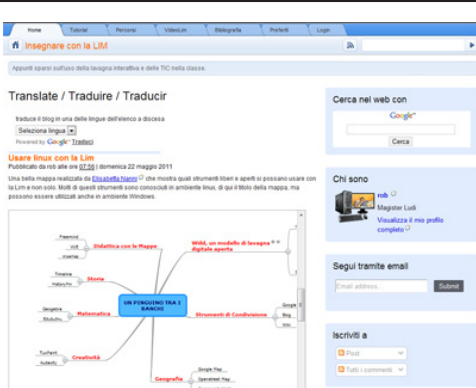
Home | Tutorial | Percorsi | VideoLim | Bibliografia | Preferiti | Login

Insegnare con la LIM

Appunti sparsi sull'uso della lavagna interattiva e delle TIC nella classe.

Translate / Traduire / Traducir

traduce il blog in una delle lingue dell'elenco a discesa

Seleziona lingua

Powered by Google Traduci

Usare linux con la Lim

Pubblicato da rob alle ore 07:56 | domenica 22 maggio 2011

Una bella mappa realizzata da Elisabetta Nanni che mostra quali strumenti liberi e aperti si possano usare con la Lim e non solo. Molti di questi strumenti sono conosciuti in ambiente linux, di qui il titolo della mappa, ma possono essere utilizzati anche in ambiente Windows.

Didattica con le Mappe
Freemind
VUE
Inspiration
WiiLD, un modello di lavagna digitale aperta
Storia
Timeline
HistoryPin
UN PINGUINO TRA I BANCHI
Matematica
Geogebra
Strumenti di Condivisione
Google
Blog
Wiki
Creatività
TuxPaint
Audacity
Geografia
Google Map
Openstreet Map

Cerca nel web con
Google
Cerca

Chi sono
rob
Magister Ludi
Visualizza il mio profilo completo

Segui tramite email
Email address...
Submit

Iscriviti a
Post
Tutti i commenti